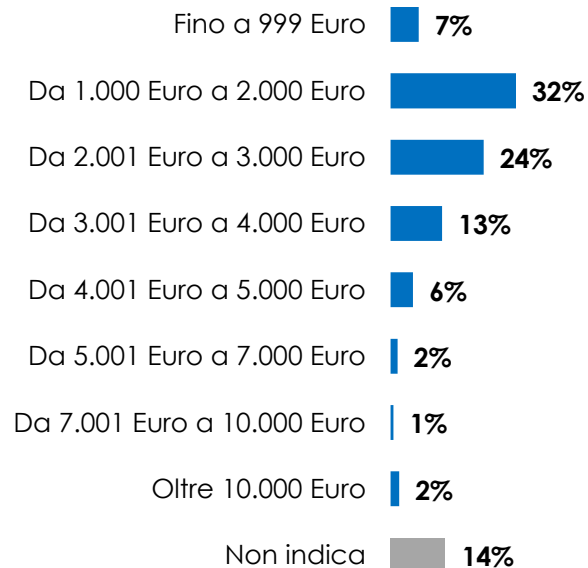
Fino a 999 Euro 7%
Da 1.000 Euro a 2.000 Euro 32%
Da 2.001 Euro a 3.000 Euro 24%
Da 3.001 Euro a 4.000 Euro 13%
Da 4.001 Euro a 5.000 Euro 6%
Da 5.001 Euro a 7.000 Euro 2%
Da 7.001 Euro a 10.000 Euro 1%
Oltre 10.000 Euro 2%
Non indica 14%